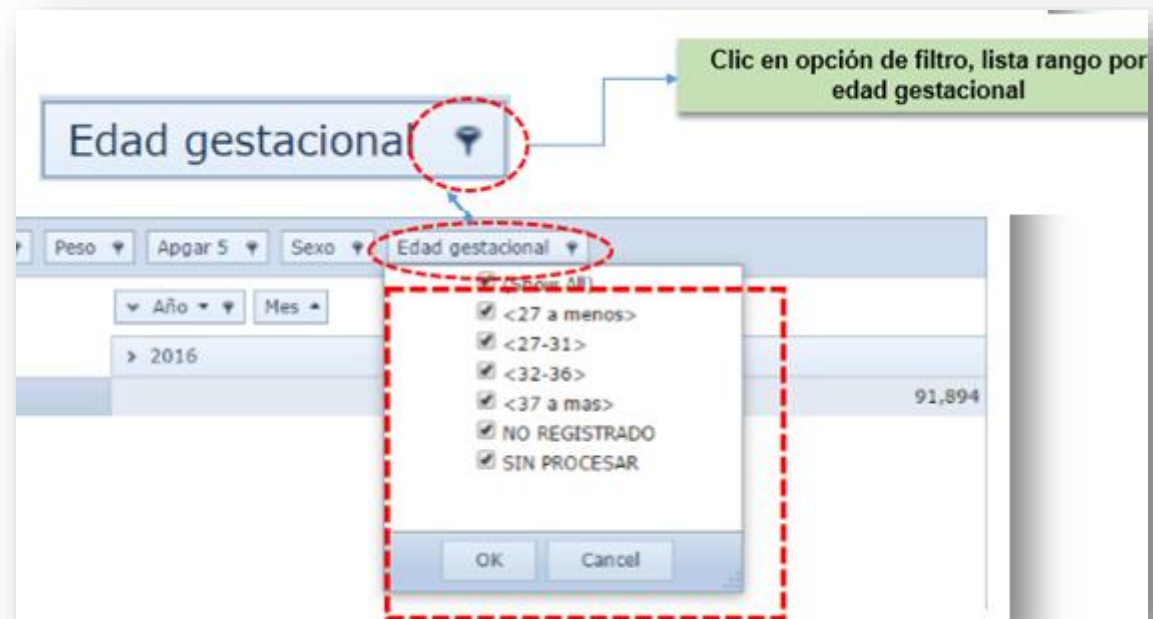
Clic en opción de filtro, lista rango por edad gestacional

Edad gestacional

Peso Apgar 5 Sexo Edad gestacional

Año Mes

> 2016

91,894

(Show All)
<27 a menos>
<27-31>
<32-36>
<37 a mas>
NO REGISTRADO
SIN PROCESAR

OK Cancel